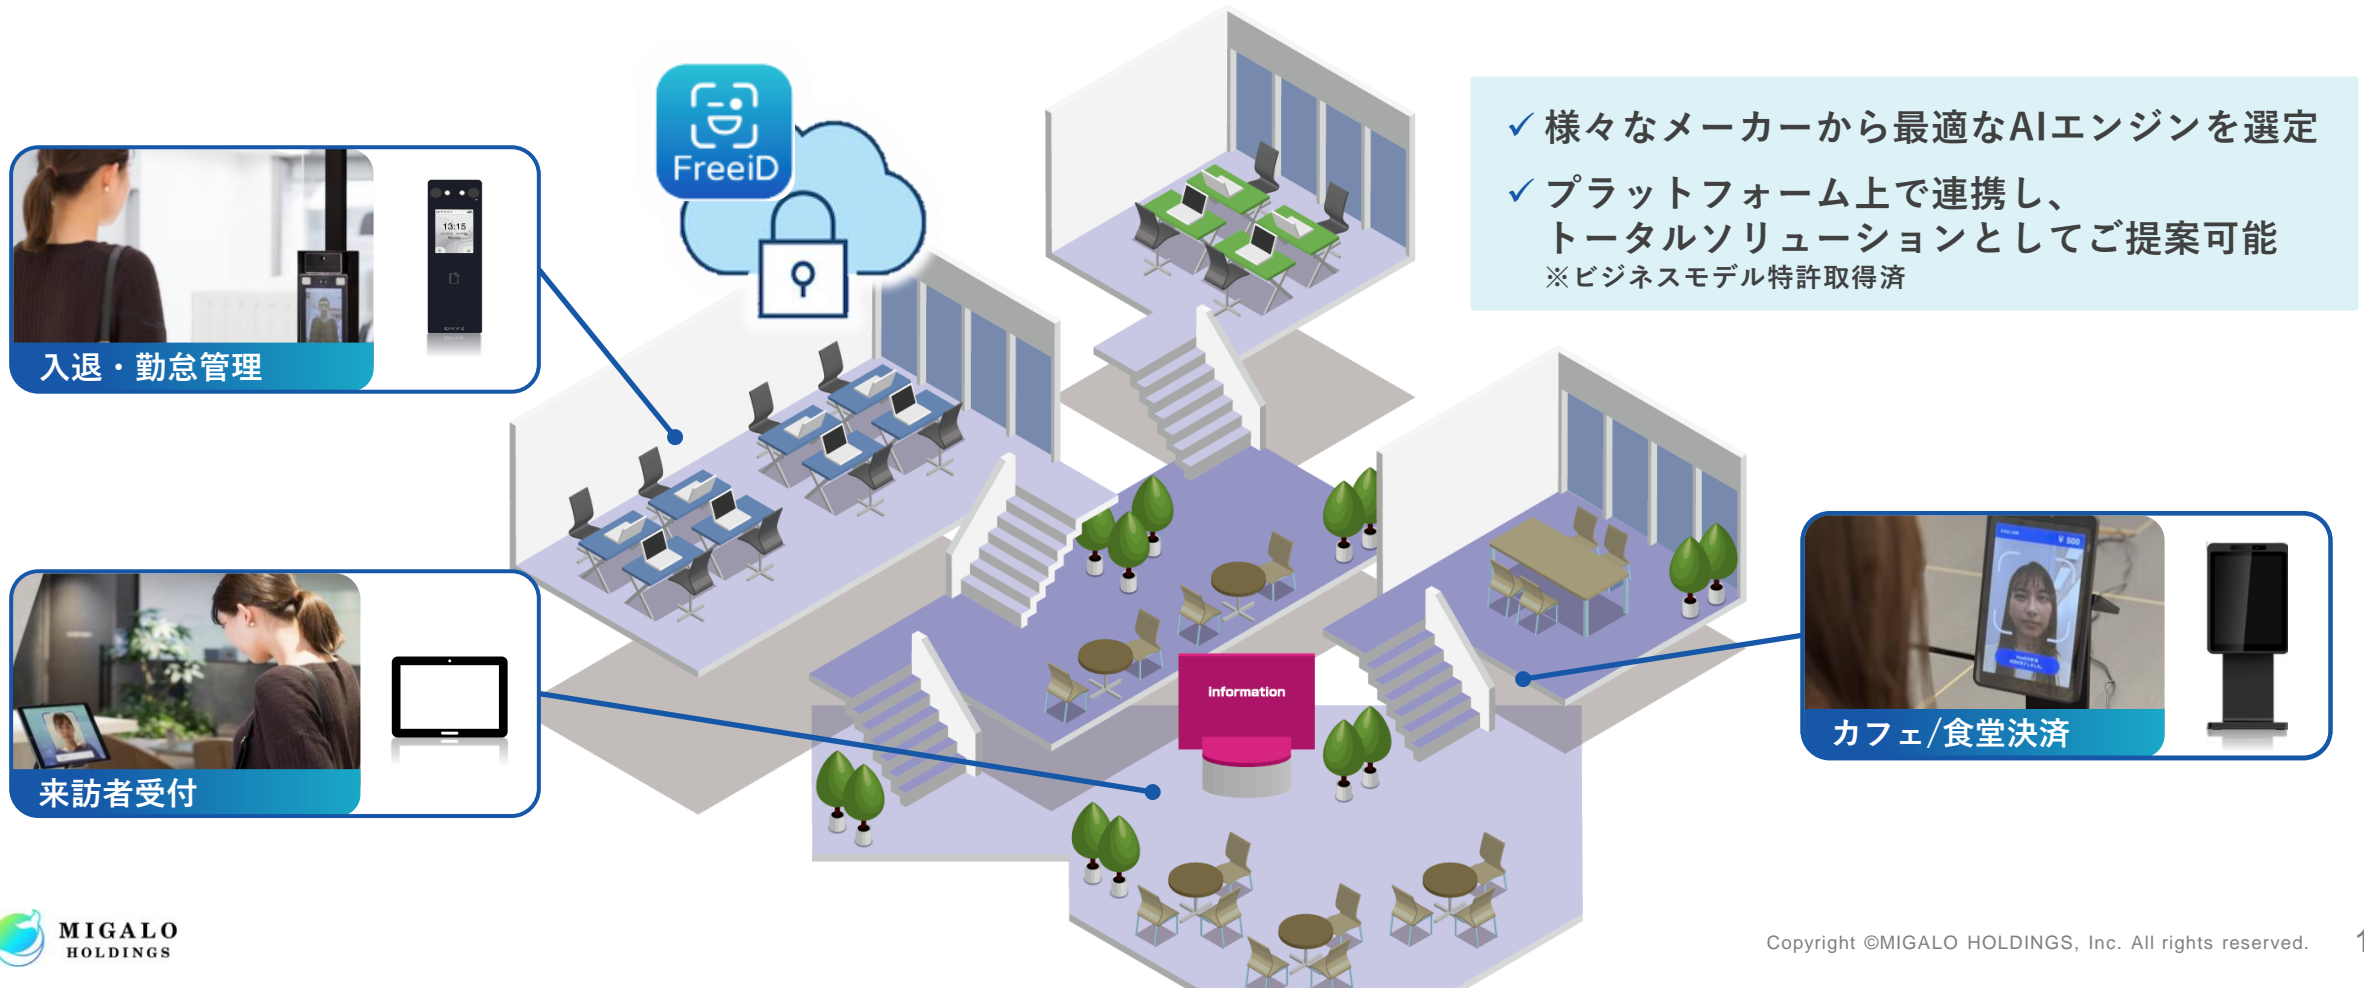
FreeiD

✓ 様々なメーカーから最適なAIエンジンを選定

✓ プラットフォーム上で連携し、トータルソリューションとしてご提案可能
※ビジネスモデル特許取得済

13:15

入退・勤怠管理

来訪者受付

information

カフェ/食堂決済

MIGALO HOLDINGS

Copyright ©MIGALO HOLDINGS, Inc. All rights reserved.

1